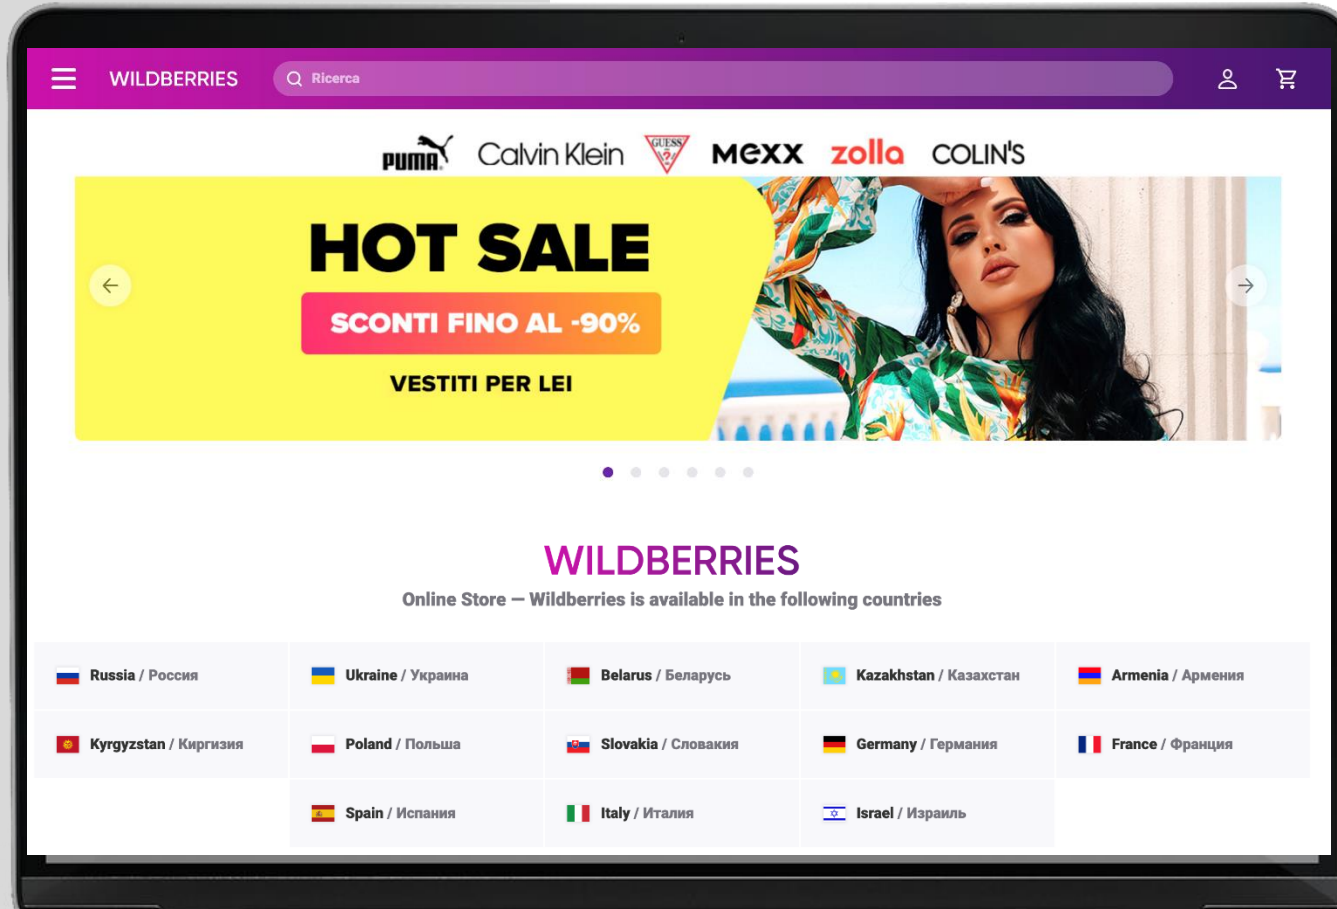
WILDBERRIES

Ricerca

PUMA Calvin Klein GUESS MEXX zolla COLIN'S

HOT SALE

SCONTI FINO AL -90%

VESTITI PER LEI

WILDBERRIES

Online Store — Wildberries is available in the following countries

| | | | | |
|---|---|---|---|---|
| Russia / Россия | Ukraine / Украина | Belarus / Беларусь | Kazakhstan / Казахстан | Armenia / Армения |
| Kyrgyzstan / Киргизия | Poland / Польша | Slovakia / Словакия | Germany / Германия | France / Франция |
| | Spain / Испания | Italy / Италия | Israel / Израиль | |